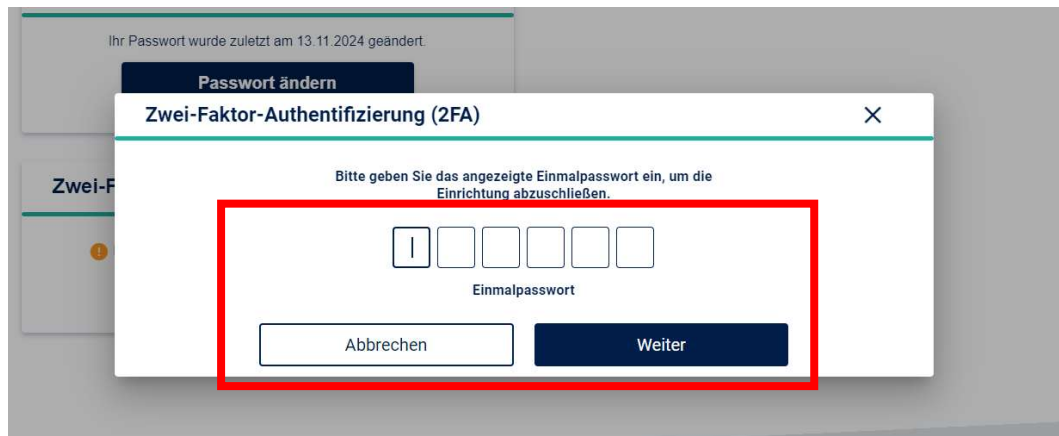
Ihr Passwort wurde zuletzt am 13.11.2024 geändert.

Passwort ändern

Zwei-F

Zwei-Faktor-Authentifizierung (2FA)

×

Bitte geben Sie das angezeigte Einmalpasswort ein, um die Einrichtung abzuschließen.

Einmalpasswort

Abbrechen

Weiter